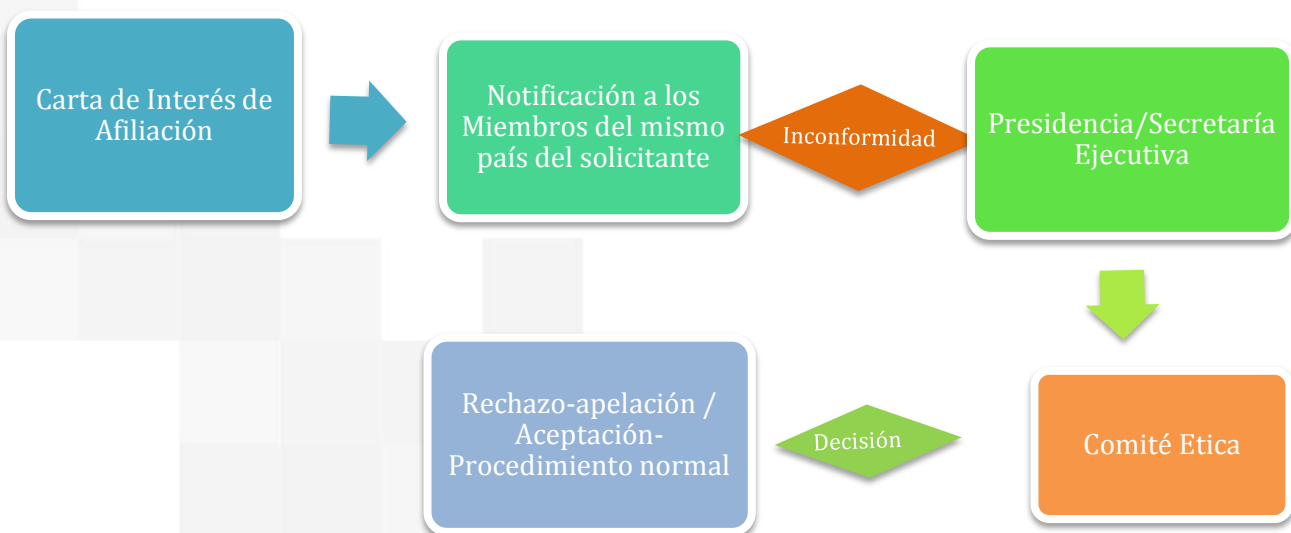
Carta de Interés de Afiliación

Notificación a los Miembros del mismo país del solicitante

Inconformidad

Presidencia/Secretaría Ejecutiva

Comité Etica

Decisión

Rechazo-apelación / Aceptación-Procedimiento normal